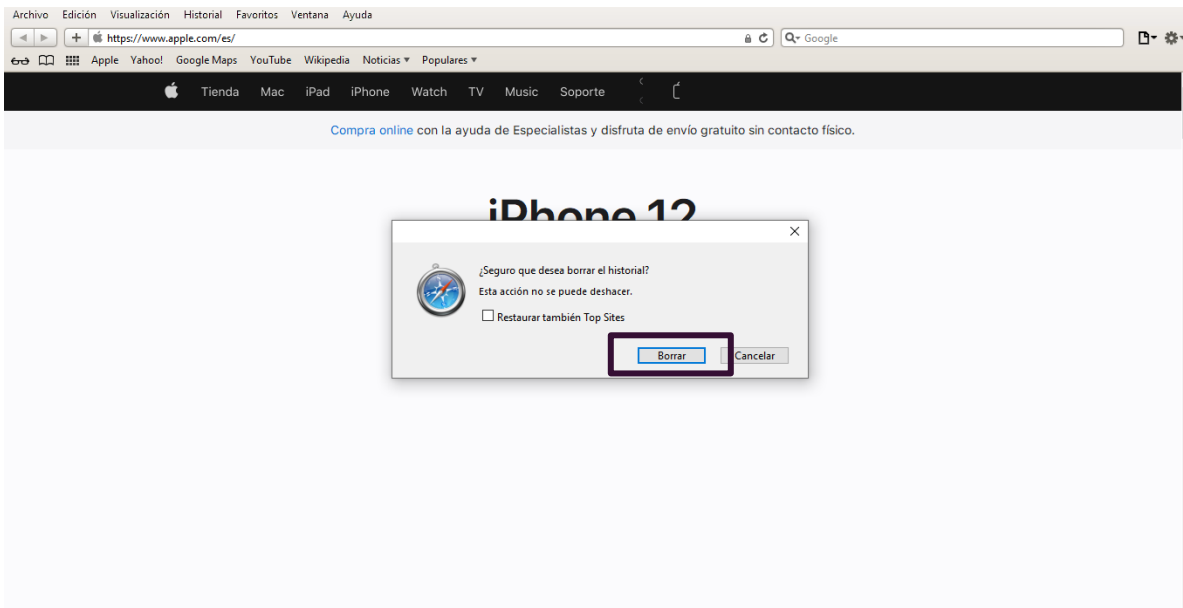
Archivo Edición Visualización Historial Favoritos Ventana Ayuda

https://www.apple.com/es/

Google

Apple Yahoo! Google Maps YouTube Wikipedia Noticias ▾ Populares ▾

Tienda Mac iPad iPhone Watch TV Music Soporte

Compra online con la ayuda de Especialistas y disfruta de envío gratuito sin contacto físico.

iPhone 12

¿Seguro que desea borrar el historial?

Esta acción no se puede deshacer.

Restaurar también Top Sites

Borrar

Cancelar